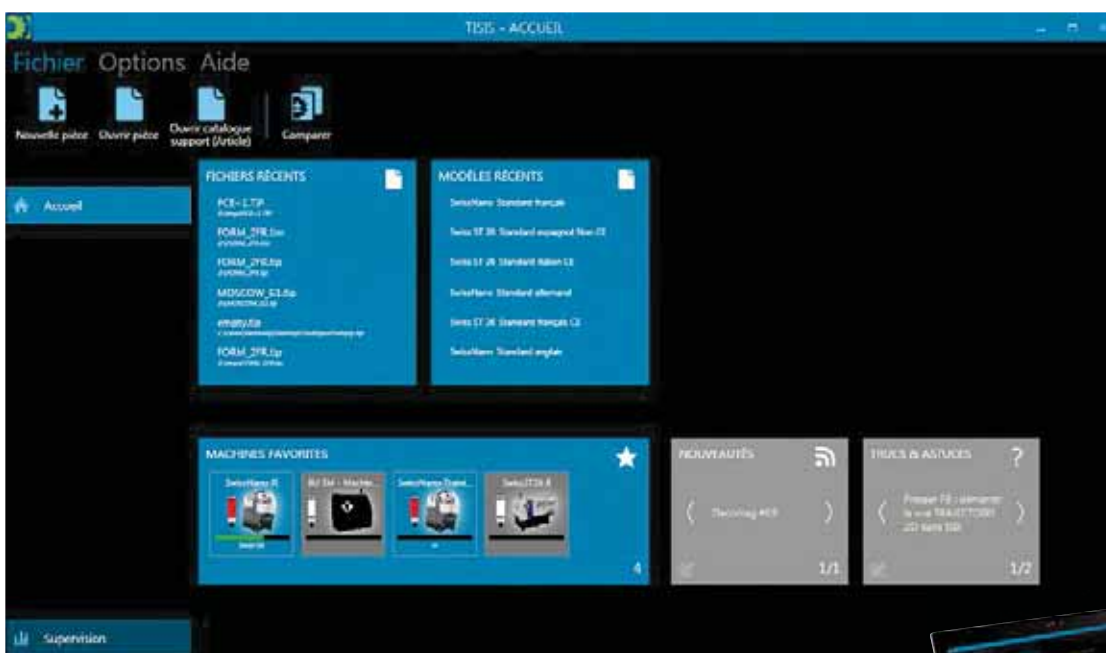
TISIS - ACCUEIL

Fichier Options Aide

Nouvelle pièce Ouvrir pièce Ouvrir catalogue support (Article) Comparer

Accueil

FICHIERS RÉCENTS

PCE-1.TIP
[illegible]

FORM_2FR.tip
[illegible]

FORM_2FR.tip
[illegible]

MOSCOW_63.tip
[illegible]

empty.tip
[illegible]

FORM_2FR.tip
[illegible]

MODÈLES RÉCENTS

SwissNano Standard français

Swiss ST 26 Standard espagnol Non C2

Swiss ST 26 Standard italien C2

SwissNano Standard allemand

Swiss ST 26 Standard français C2

SwissNano Standard anglais

MACHINES FAVORITES

SwissNano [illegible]

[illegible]

SwissNano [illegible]

Swiss ST26 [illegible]

4

NOUVEAUTÉS

Decomag #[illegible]

1/1

TRUCS & ASTUCES

?

Presser F8 : démarrer la vue TRAJECTOIRE 2D dans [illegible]

1/2

Supervision